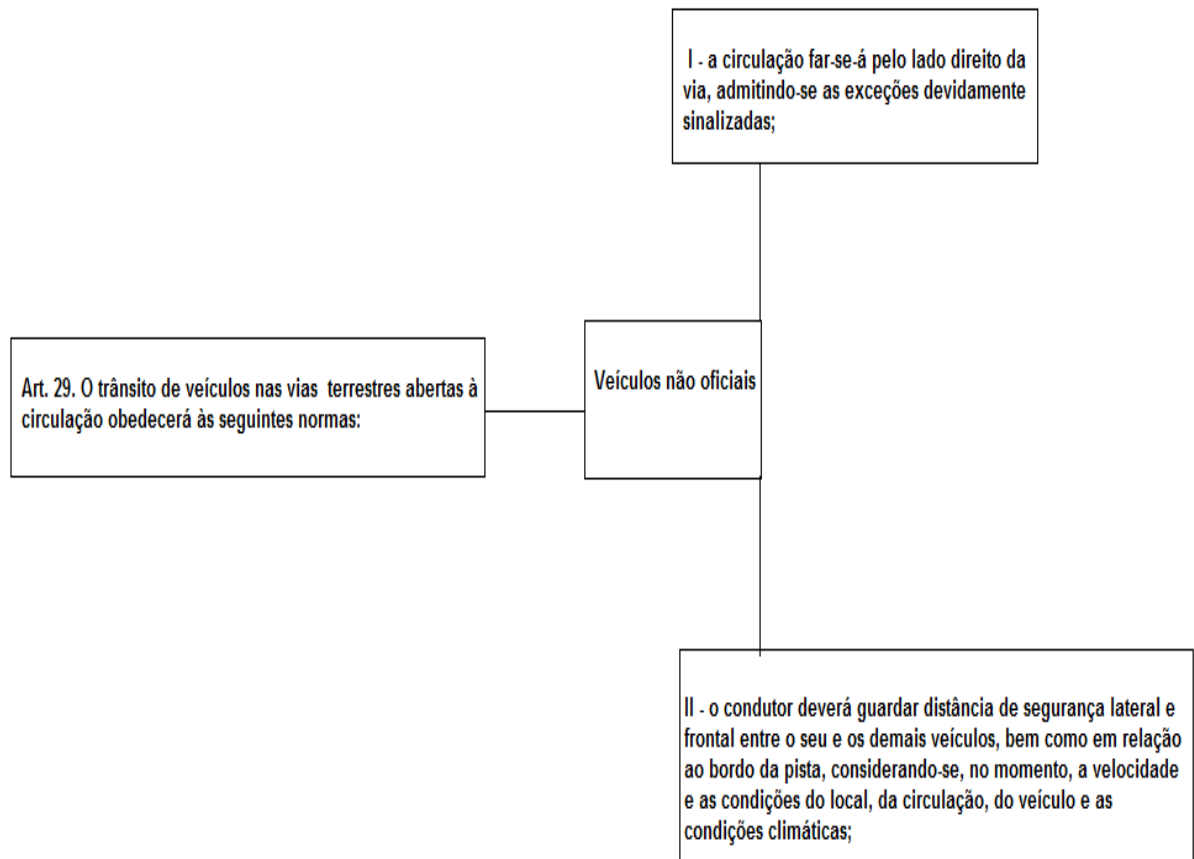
I - a circulação far-se-á pelo lado direito da via, admitindo-se as exceções devidamente sinalizadas;

Art. 29. O trânsito de veículos nas vias terrestres abertas à circulação obedecerá às seguintes normas:

Veículos não oficiais

II - o condutor deverá guardar distância de segurança lateral e frontal entre o seu e os demais veículos, bem como em relação ao bordo da pista, considerando-se, no momento, a velocidade e as condições do local, da circulação, do veículo e as condições climáticas;